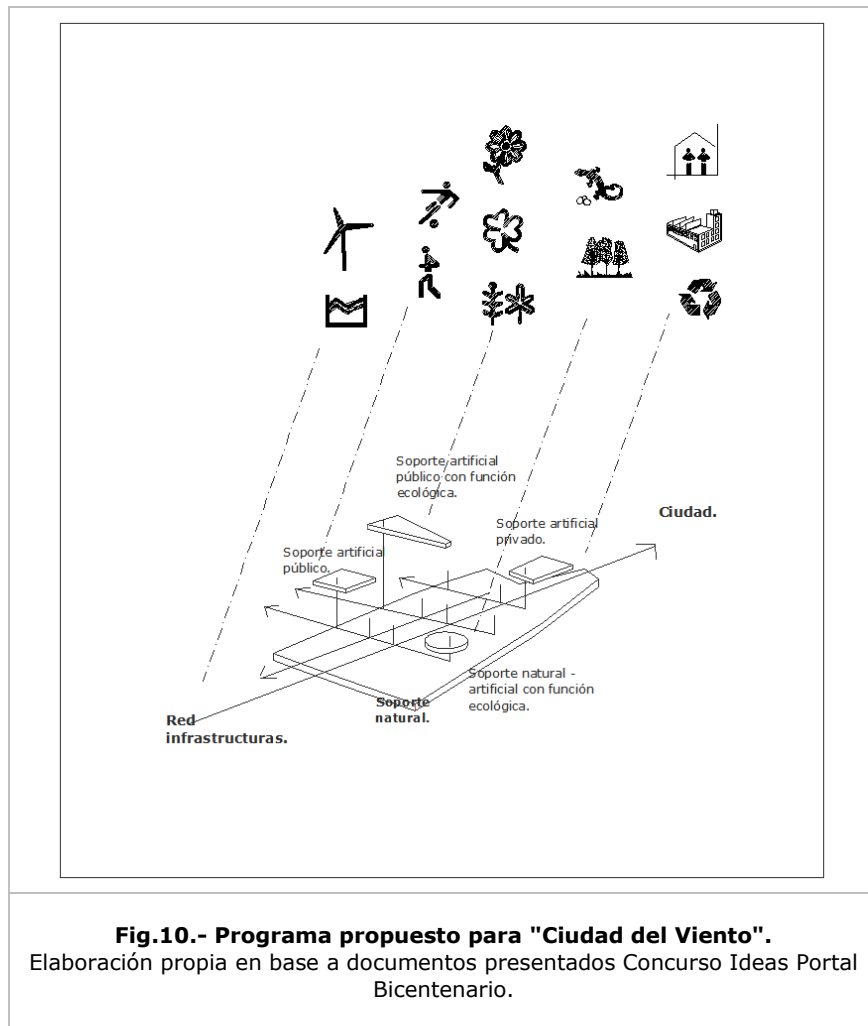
Soporte artificial público con función ecológica.

Ciudad.

Soporte artificial privado.

Soporte artificia público.

Soporte natural - artificial con función ecológica.

Soporte natural.

Red infraestructuras.

**Fig.10.- Programa propuesto para "Ciudad del Viento".**
Elaboración propia en base a documentos presentados Concurso Ideas Portal Bicentenario.